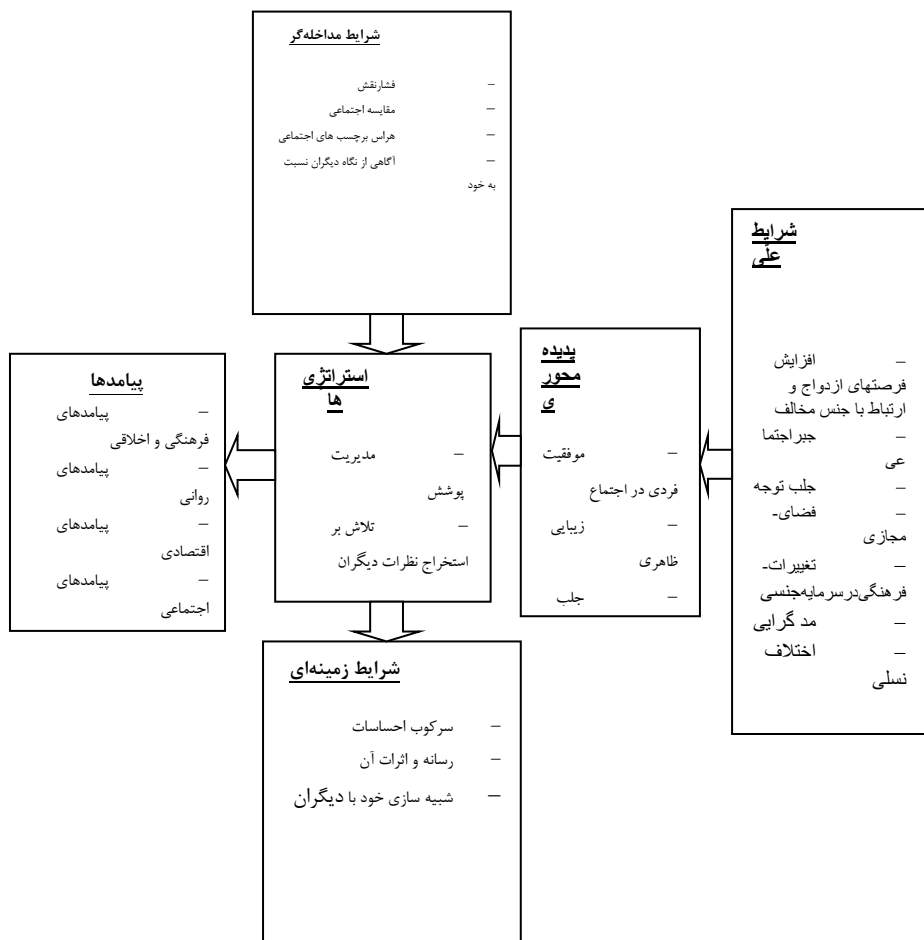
شرایط مداخله‌گر

– فشارنقش
– مقایسه اجتماعی
– هراس برچسب های اجتماعی
– آگاهی از نگاه دیگران نسبت به خود

شرایط علی

– افزایش فرصتهای ازدواج و ارتباط با جنس مخالف
– جبراجتماعی
– جلب توجه
– فضای مجازی
– تغییرات فرهنگی‌درسرمایه‌جنسی
– مد گرایی
– اختلاف نسلی

پدیده محوری

– موفقیت فردی در اجتماع
– زیبایی ظاهری
– جلب

استراتژی ها

– مدیریت پوشش
– تلاش بر استخراج نظرات دیگران

پیامدها

– پیامدهای فرهنگی و اخلاقی
– پیامدهای روانی
– پیامدهای اقتصادی
– پیامدهای اجتماعی

شرایط زمینه‌ای

– سرکوب احساسات
– رسانه و اثرات آن
– شبیه سازی خود با دیگران